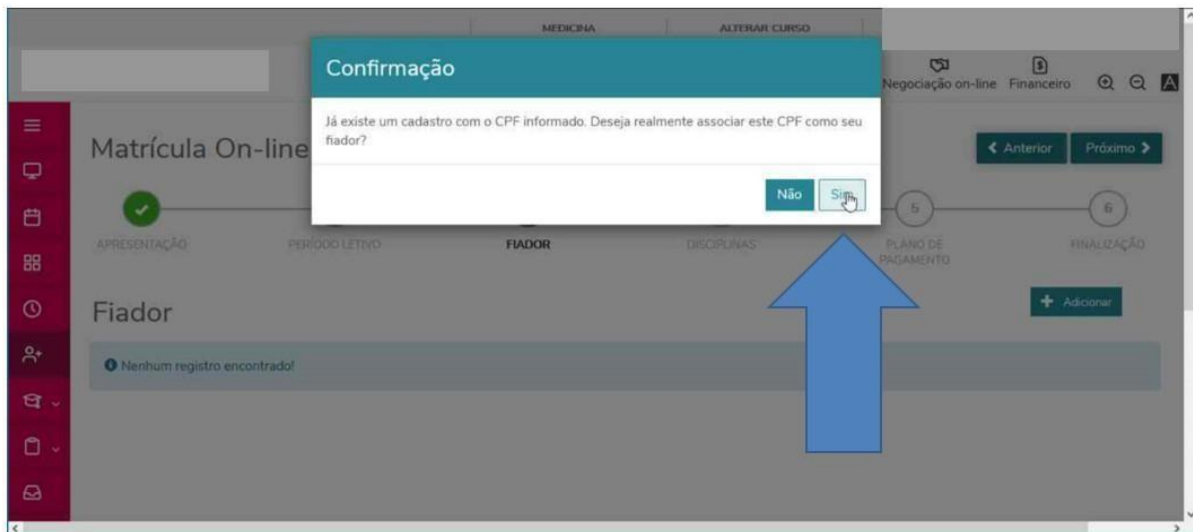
MEDICINA

ALTERAR CURSO

Confirmação

Já existe um cadastro com o CPF informado. Deseja realmente associar este CPF como seu fiador?

Não

Sim

Negociação on-line

Financeiro

Matrícula On-line

Anterior

Próximo

5

6

APRESENTAÇÃO

PERÍODO LETIVO

FIADOR

DISCIPLINAS

PLANO DE PAGAMENTO

FINALIZAÇÃO

Fiador

Adicionar

Nenhum registro encontrado!